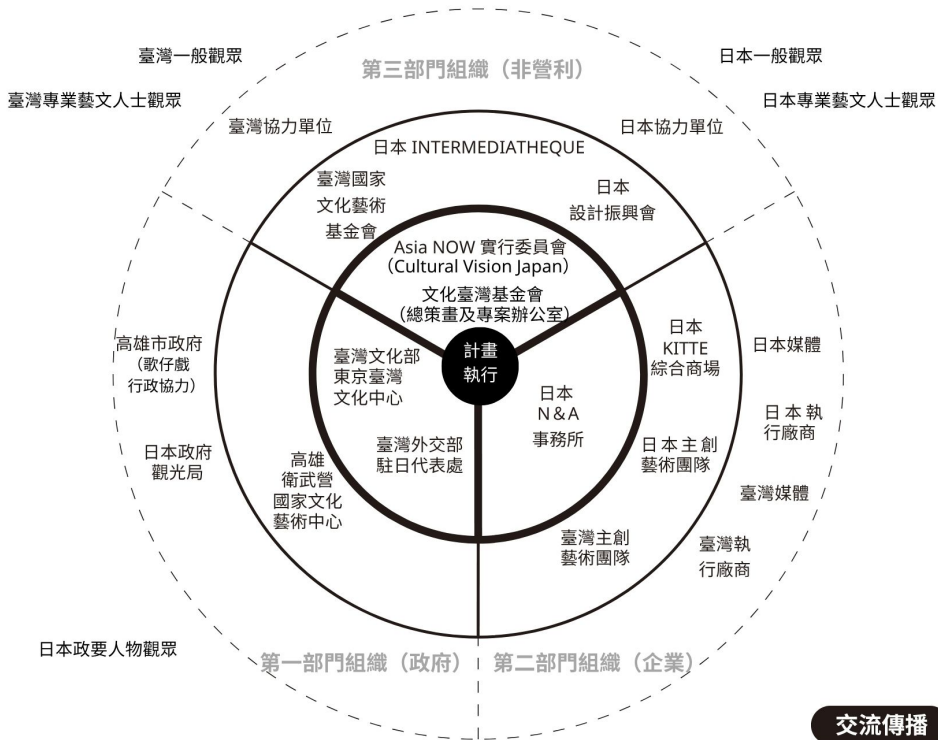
臺灣一般觀眾

臺灣專業藝文人士觀眾

第三部門組織（非營利）

日本一般觀眾

日本專業藝文人士觀眾

臺灣協力單位

日本協力單位

日本 INTERMEDIATHEQUE

臺灣國家文化藝術基金會

日本設計振興會

Asia NOW 實行委員會（Cultural Vision Japan）

文化臺灣基金會（總策畫及專案辦公室）

日本 KITTE 綜合商場

日本媒體

高雄市政府（歌仔戲行政協力）

臺灣文化部東京臺灣文化中心

計畫執行

日本 N & A 事務所

日本執行廠商

日本政府觀光局

臺灣外交部駐日代表處

日本主創藝術團隊

高雄衛武營國家文化藝術中心

臺灣媒體

臺灣主創藝術團隊

臺灣執行廠商

日本政要人物觀眾

第一部門組織（政府）

第二部門組織（企業）

交流傳播